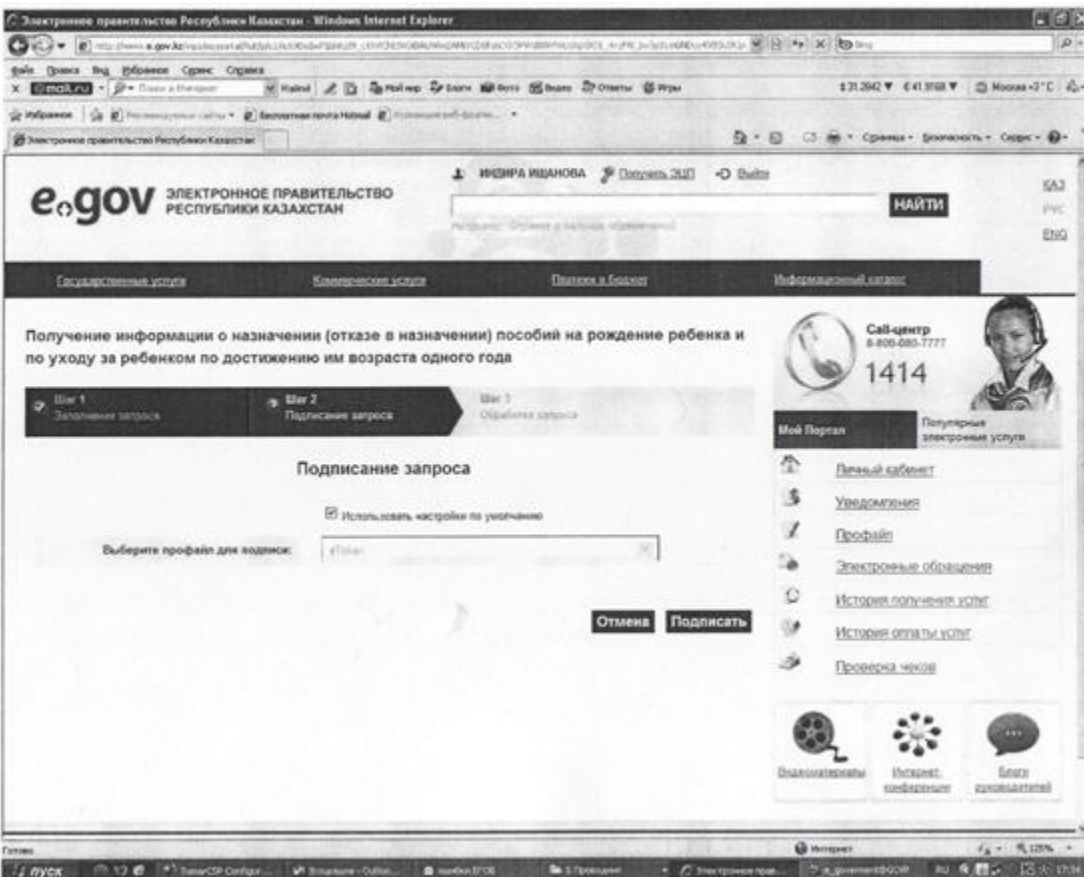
Электронное правительство Республики Казахстан - Windows Internet Explorer

http://www.e.gov.kz/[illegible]

Файл Правка Вид Избранное Сервис Справка

Избранное

Электронное правительство Республики Казахстан

Страница • Безопасность • Сервис •

ИНДИРА ИШАНОВА Получить ЭЦП Выйти

e.gov ЭЛЕКТРОННОЕ ПРАВИТЕЛЬСТВО РЕСПУБЛИКИ КАЗАХСТАН

НАЙТИ

КАЗ
РУС
ENG

Государственные услуги | Коммерческие услуги | Платежи в бюджет | Информационный каталог

Получение информации о назначении (отказе в назначении) пособий на рождение ребенка и по уходу за ребенком по достижению им возраста одного года

Шаг 1 Заполнение запроса
Шаг 2 Подписание запроса
Шаг 3 Обработка запроса

Call-центр
8-800-080-7777
1414

Мой Портал
Популярные электронные услуги

Подписание запроса

Использовать настройки по умолчанию

Выберите профайл для подписи: eToken

Отмена Подписать

Личный кабинет
Уведомления
Профайл
Электронные обращения
История получения услуг
История оплаты услуг
Проверка чеков

Видеоматериалы
Интернет-конференции
Блоги руководителей

Готово
Интернет
125%

пуск
RU